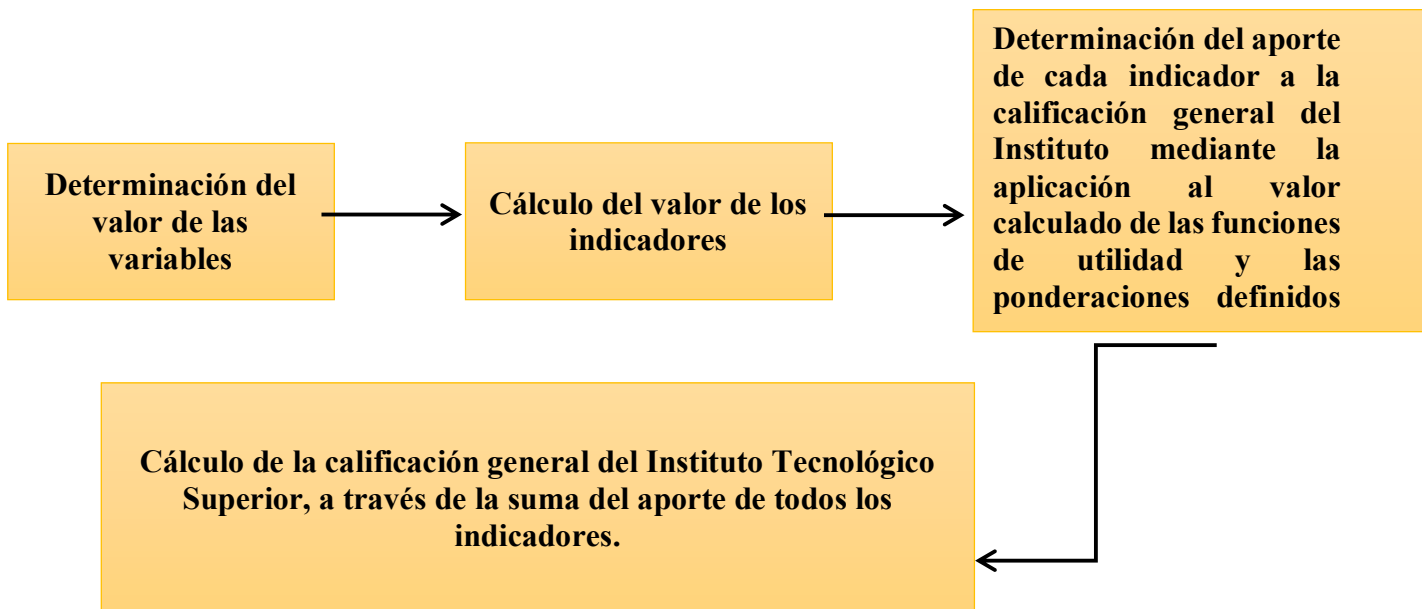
Determinación del valor de las variables

Cálculo del valor de los indicadores

Determinación del aporte de cada indicador a la calificación general del Instituto mediante la aplicación al valor calculado de las funciones de utilidad y las ponderaciones definidos

Cálculo de la calificación general del Instituto Tecnológico Superior, a través de la suma del aporte de todos los indicadores.